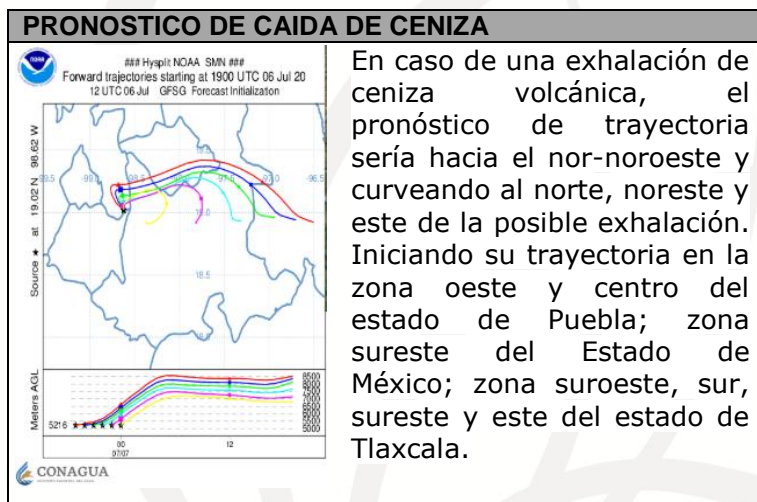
PRONOSTICO DE CAIDA DE CENIZA

### Hysplit NOAA SMN ###
Forward trajectories starting at 1900 UTC 06 Jul 20
12 UTC 06 Jul GFSG Forecast Initialization

Source ★ at 19.02 N 98.62 W

-98.5 -98.0 -97.5 -97.0 -96.5

19.0

18.5

Meters AGL

8500
8000
7500
7000
6500
6000
5500
5000

5216

00
07/07

12

CONAGUA

En caso de una exhalación de ceniza volcánica, el pronóstico de trayectoria sería hacia el nor-noroeste y curveando al norte, noreste y este de la posible exhalación. Iniciando su trayectoria en la zona oeste y centro del estado de Puebla; zona sureste del Estado de México; zona suroeste, sur, sureste y este del estado de Tlaxcala.